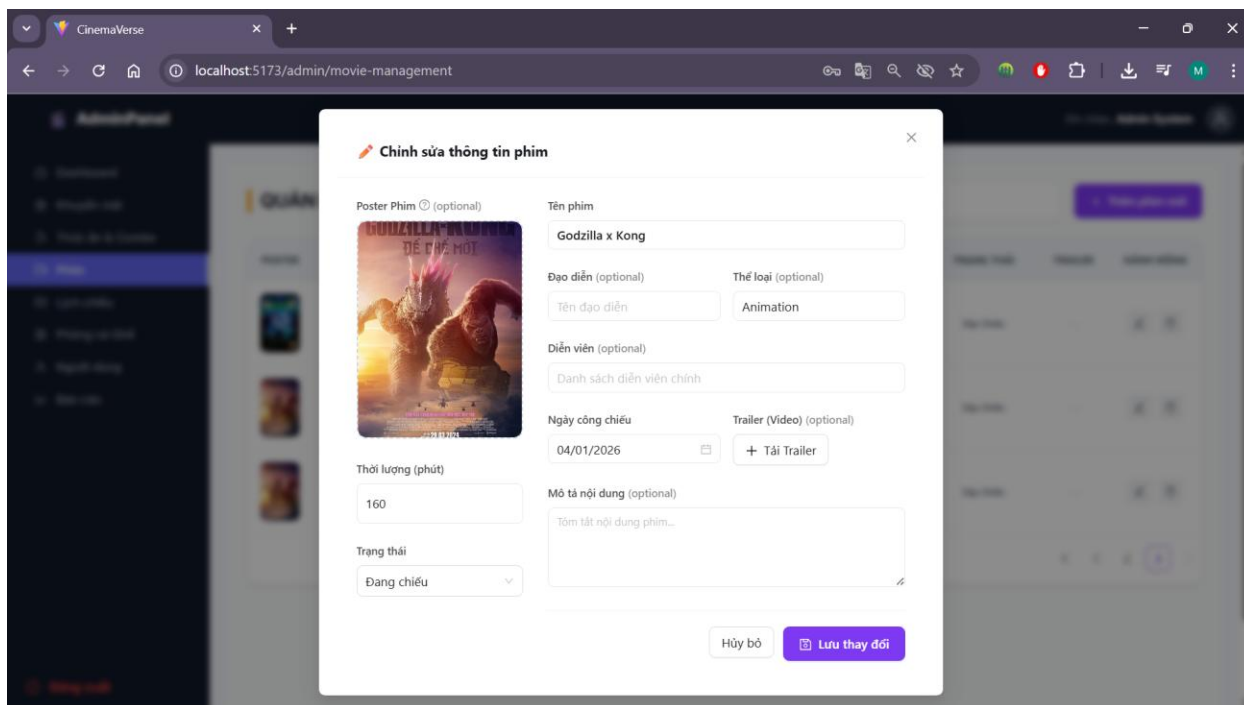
CinemaVerse
localhost:5173/admin/movie-management

AdminPanel
QUẢN

Chỉnh sửa thông tin phim

Poster Phim (optional)
GODZILLA x KONG
ĐẾ CHẾ MỚI

Tên phim
Godzilla x Kong

Đạo diễn (optional)
Tên đạo diễn

Thể loại (optional)
Animation

Diễn viên (optional)
Danh sách diễn viên chính

Ngày công chiếu
04/01/2026

Trailer (Video) (optional)
+ Tải Trailer

Thời lượng (phút)
160

Mô tả nội dung (optional)
Tóm tắt nội dung phim...

Trạng thái
Đang chiếu

Hủy bỏ
Lưu thay đổi